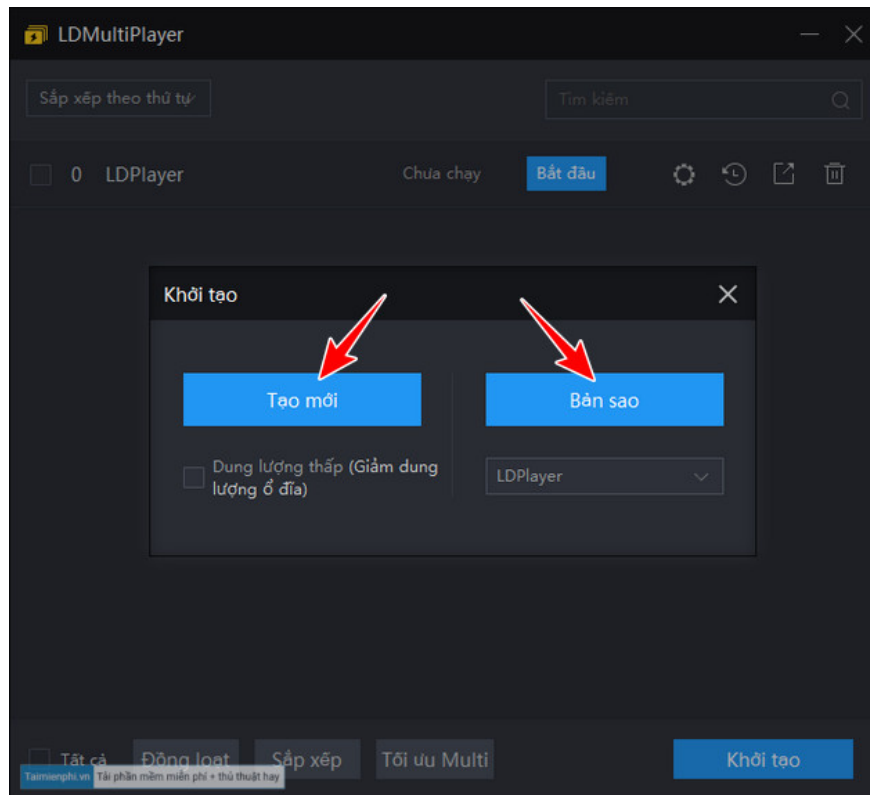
LDMultiPlayer

Sắp xếp theo thứ tự

Tìm kiếm

0 LDPlayer

Chưa chạy

Bắt đầu

Khởi tạo

Tạo mới

Bản sao

Dung lượng thấp (Giảm dung lượng ổ đĩa)

LDPlayer

Tất cả

Đồng loạt

Sắp xếp

Tối ưu Multi

Khởi tạo

Taimienphi.vn Tải phần mềm miễn phí + thủ thuật hay